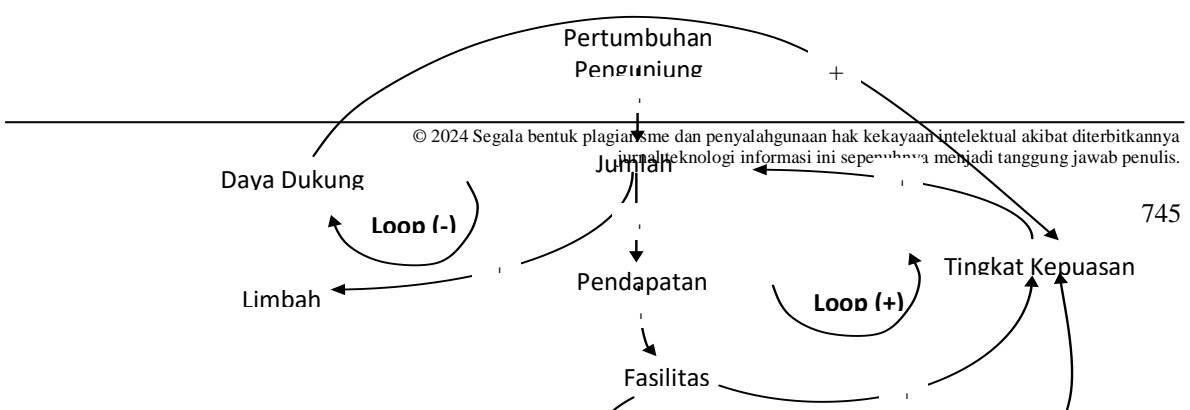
Pertumbuhan Pengunjung

+

© 2024 Segala bentuk plagiarisme dan penyalahgunaan hak kekayaan intelektual akibat diterbitkannya jurnal teknologi informasi ini sepenuhnya menjadi tanggung jawab penulis.

745

Daya Dukung

Jumlah

Loop (-)

Tingkat Kepuasan

Pendapatan

Limbah

Loop (+)

Fasilitas